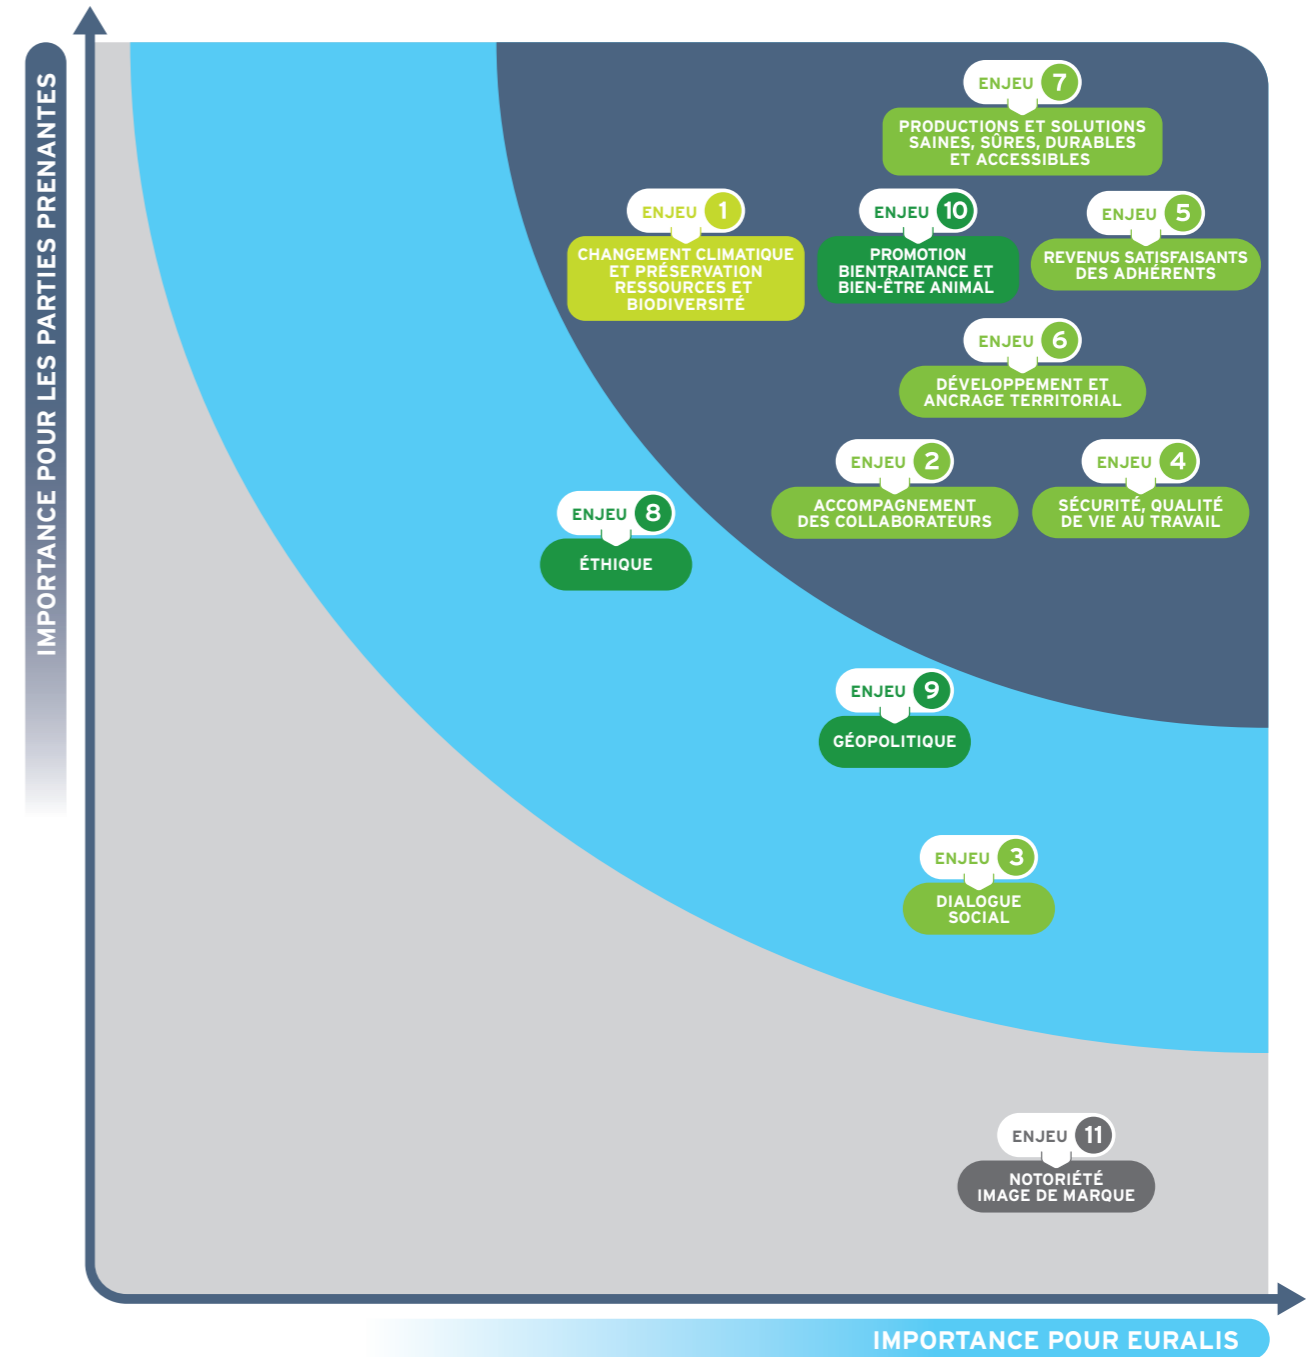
IMPORTANCE POUR LES PARTIES PRENANTES

ENJEU 7
PRODUCTIONS ET SOLUTIONS SAINES, SÛRES, DURABLES ET ACCESSIBLES

ENJEU 1
CHANGEMENT CLIMATIQUE ET PRÉSERVATION RESSOURCES ET BIODIVERSITÉ

ENJEU 10
PROMOTION BIENTRAITANCE ET BIEN-ÊTRE ANIMAL

ENJEU 5
REVENUS SATISFAISANTS DES ADHÉRENTS

ENJEU 6
DÉVELOPPEMENT ET ANCRAGE TERRITORIAL

ENJEU 2
ACCOMPAGNEMENT DES COLLABORATEURS

ENJEU 4
SÉCURITÉ, QUALITÉ DE VIE AU TRAVAIL

ENJEU 8
ÉTHIQUE

ENJEU 9
GÉOPOLITIQUE

ENJEU 3
DIALOGUE SOCIAL

ENJEU 11
NOTORIÉTÉ IMAGE DE MARQUE

IMPORTANCE POUR EURALIS